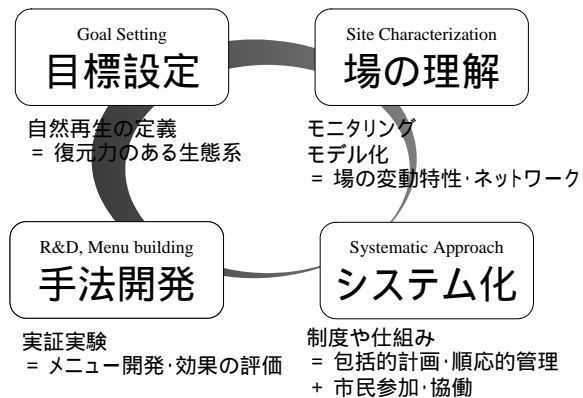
Goal Setting
目標設定

Site Characterization
場の理解

自然再生の定義
= 復元力のある生態系

モニタリング
モデル化
= 場の変動特性・ネットワーク

R&D, Menu building
手法開発

Systematic Approach
システム化

実証実験
= メニュー開発・効果の評価

制度や仕組み
= 包括的計画・順応的管理
+ 市民参加・協働